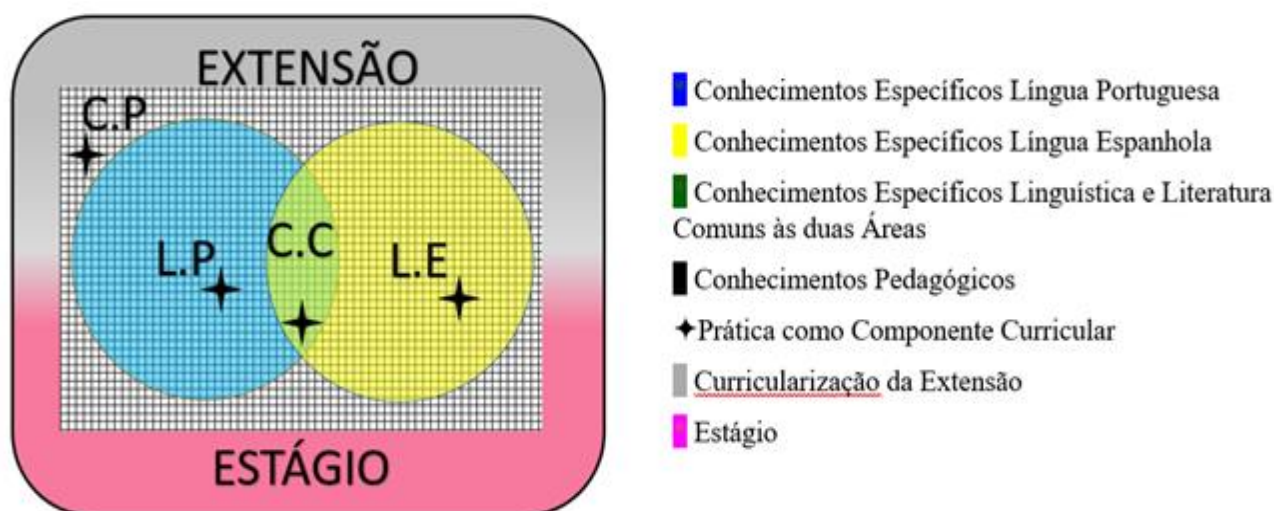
EXTENSÃO

C.P

L.P

C.C

L.E

ESTÁGIO

Conhecimentos Específicos Língua Portuguesa

Conhecimentos Específicos Língua Espanhola

Conhecimentos Específicos Linguística e Literatura Comuns às duas Áreas

Conhecimentos Pedagógicos

✦Prática como Componente Curricular

Curricularização da Extensão

Estágio